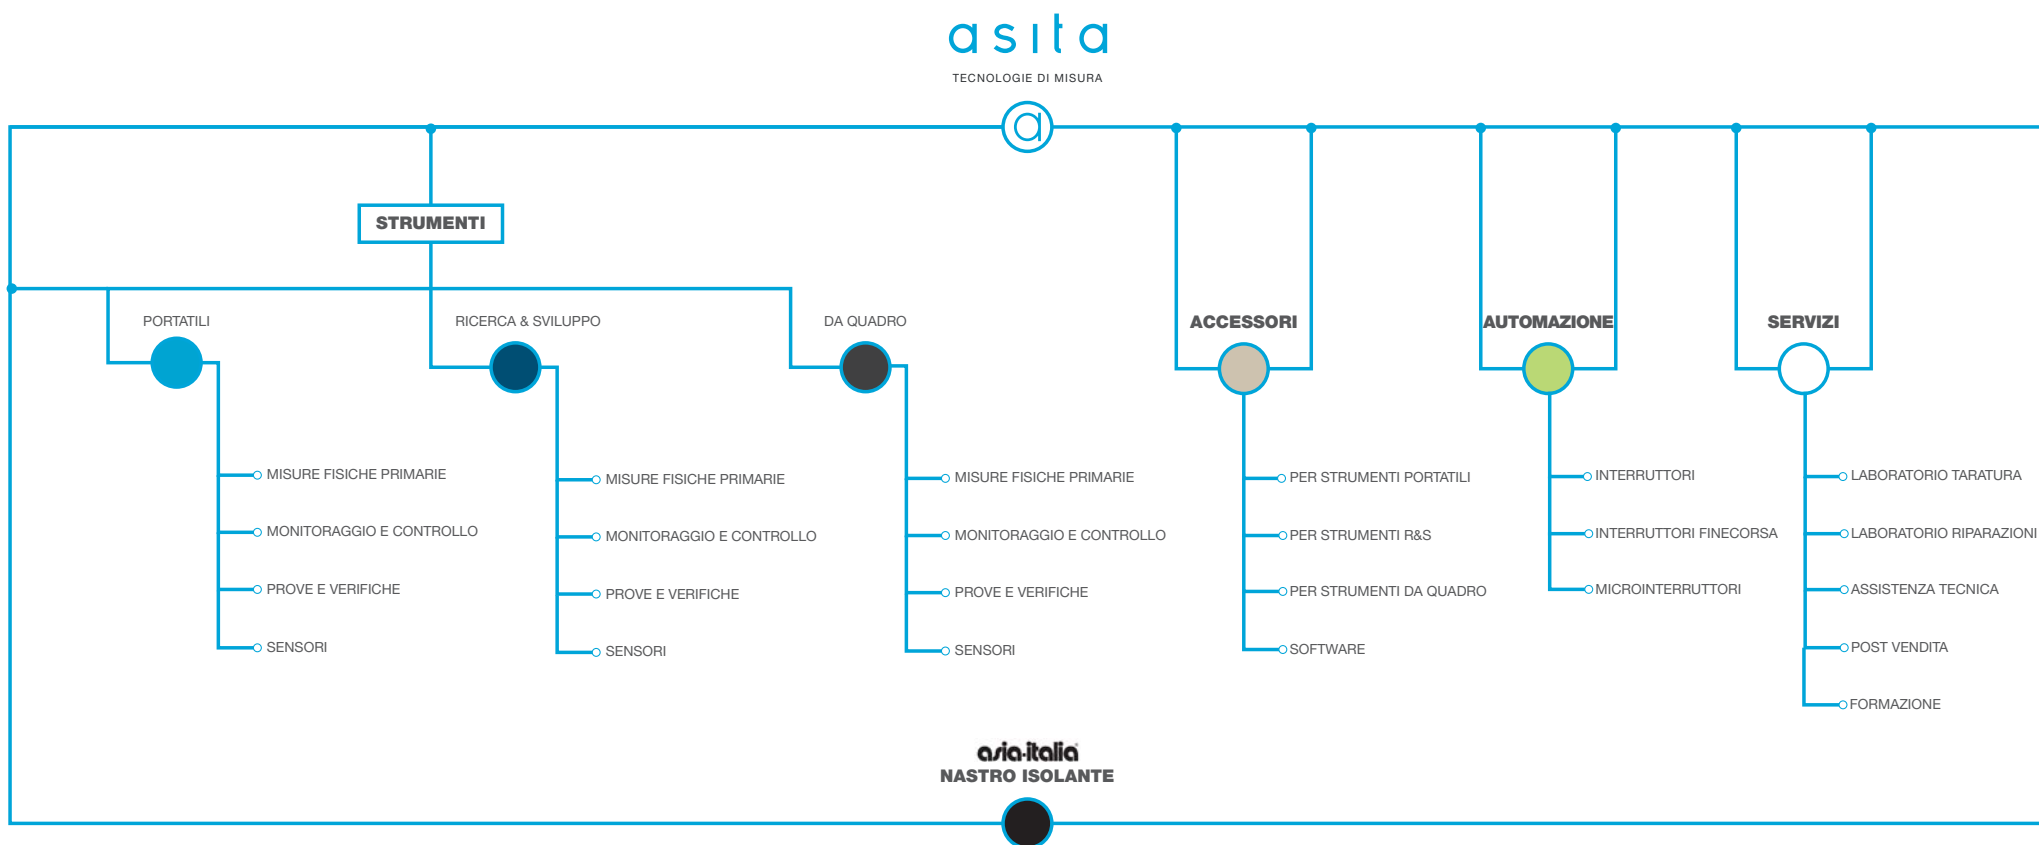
asita
TECNOLOGIE DI MISURA

STRUMENTI

PORTATILI
MISURE FISICHE PRIMARIE
MONITORAGGIO E CONTROLLO
PROVE E VERIFICHE
SENSORI

RICERCA & SVILUPPO
MISURE FISICHE PRIMARIE
MONITORAGGIO E CONTROLLO
PROVE E VERIFICHE
SENSORI

DA QUADRO
MISURE FISICHE PRIMARIE
MONITORAGGIO E CONTROLLO
PROVE E VERIFICHE
SENSORI

ACCESSORI
PER STRUMENTI PORTATILI
PER STRUMENTI R&S
PER STRUMENTI DA QUADRO
SOFTWARE

AUTOMAZIONE
INTERRUTTORI
INTERRUTTORI FINECORSA
MICROINTERRUTTORI

SERVIZI
LABORATORIO TARATURA
LABORATORIO RIPARAZIONI
ASSISTENZA TECNICA
POST VENDITA
FORMAZIONE

asia-italia
NASTRO ISOLANTE